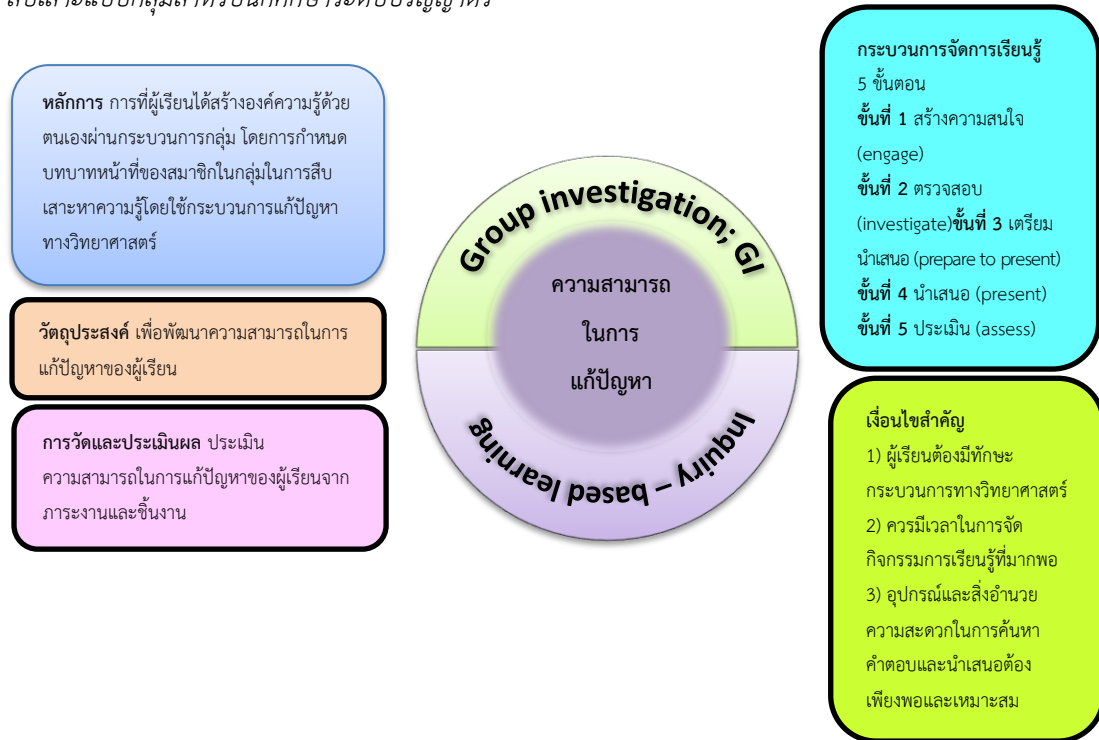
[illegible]

หลักการ การที่ผู้เรียนได้สร้างองค์ความรู้ด้วยตนเองผ่านกระบวนการกลุ่ม โดยการกำหนดบทบาทหน้าที่ของสมาชิกในกลุ่มในการสืบเสาะหาความรู้โดยใช้กระบวนการแก้ปัญหาทางวิทยาศาสตร์

วัตถุประสงค์ เพื่อพัฒนาความสามารถในการแก้ปัญหาของผู้เรียน

การวัดและประเมินผล ประเมินความสามารถในการแก้ปัญหาของผู้เรียนจากภาระงานและชิ้นงาน

Group investigation; GI

ความสามารถในการแก้ปัญหา

Inquiry – based learning

กระบวนการจัดการเรียนรู้ 5 ขั้นตอน
ขั้นที่ 1 สร้างความสนใจ (engage)
ขั้นที่ 2 ตรวจสอบ (investigate)ขั้นที่ 3 เตรียมนำเสนอ (prepare to present)
ขั้นที่ 4 นำเสนอ (present)
ขั้นที่ 5 ประเมิน (assess)

เงื่อนไขสำคัญ
1) ผู้เรียนต้องมีทักษะกระบวนการทางวิทยาศาสตร์
2) ควรมีเวลาในการจัดกิจกรรมการเรียนรู้ที่มากพอ
3) อุปกรณ์และสิ่งอำนวยความสะดวกในการค้นหาคำตอบและนำเสนอต้องเพียงพอและเหมาะสม